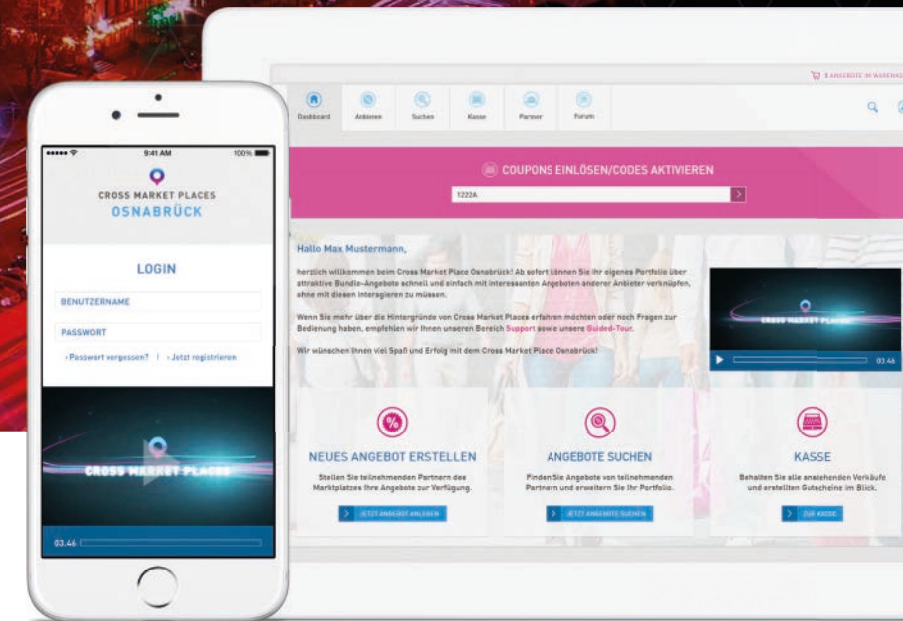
●●●●● 9:41 AM 100%

CROSS MARKET PLACES
OSNABRÜCK

LOGIN

BENUTZERNAME

PASSWORT

› Passwort vergessen? | › Jetzt registrieren

CROSS MARKET PLACES

03.46

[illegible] ANGEBOTE IM WARENKORB

Dashboard | Anbieten | Suchen | Kasse | Partner | Forum

COUPONS EINLÖSEN/CODES AKTIVIEREN

1222A

Hallo Max Mustermann,

herzlich willkommen beim Cross Market Place Osnabrück! Ab sofort können Sie Ihr eigenes Portfolio über attraktive Bundle-Angebote schnell und einfach mit interessanten Angeboten anderer Anbieter verknüpfen, ohne mit diesen interagieren zu müssen.

Wenn Sie mehr über die Hintergründe von Cross Market Places erfahren möchten oder noch Fragen zur Bedienung haben, empfehlen wir Ihnen unseren Bereich Support sowie unsere Guided-Tour.

Wir wünschen Ihnen viel Spaß und Erfolg mit dem Cross Market Place Osnabrück!

CROSS MARKET PLACES

03.46

NEUES ANGEBOT ERSTELLEN

Stellen Sie teilnehmenden Partnern des Marktplatzes Ihre Angebote zur Verfügung.

JETZT ANGEBOT ANLEGEN

ANGEBOTE SUCHEN

FindenSie Angebote von teilnehmenden Partnern und erweitern Sie Ihr Portfolio.

JETZT ANGEBOTE SUCHEN

KASSE

Behalten Sie alle anstehenden Verkäufe und erstellten Gutscheine im Blick.

ZUR KASSE